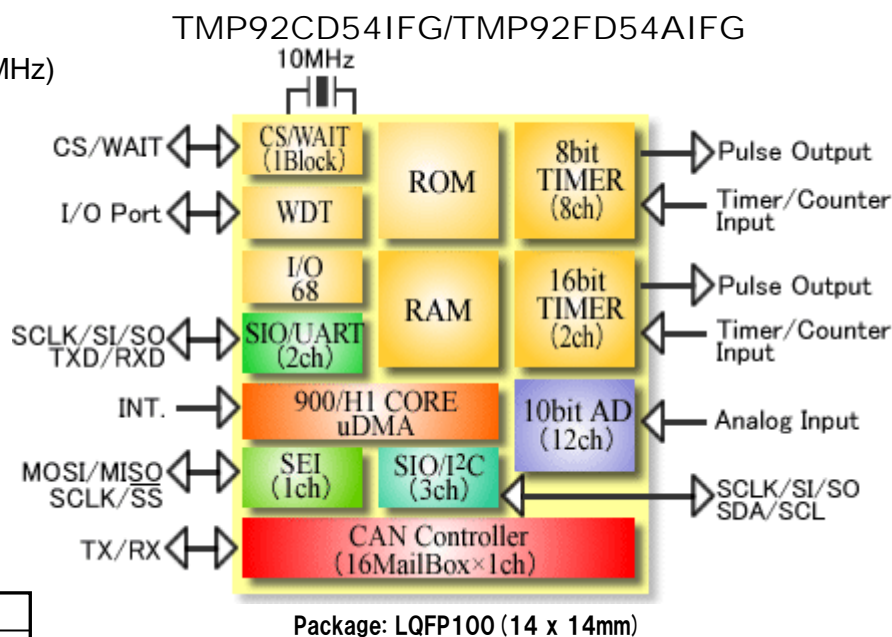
TMP92CD54IFG/TMP92FD54AIFG

MHz)

10MHz

CS/WAIT

CS/WAIT (1Block)

ROM

8bit TIMER (8ch)

Pulse Output

Timer/Counter Input

I/O Port

WDT

I/O 68

RAM

16bit TIMER (2ch)

Pulse Output

Timer/Counter Input

SCLK/SI/SO TXD/RXD

SIO/UART (2ch)

INT.

900/H1 CORE uDMA

10bit AD (12ch)

Analog Input

MOSI/MISO SCLK/$\overline{SS}$

SEI (1ch)

SIO/I$^2$C (3ch)

SCLK/SI/SO SDA/SCL

TX/RX

CAN Controller (16MailBox×1ch)

Package: LQFP100 (14 x 14mm)